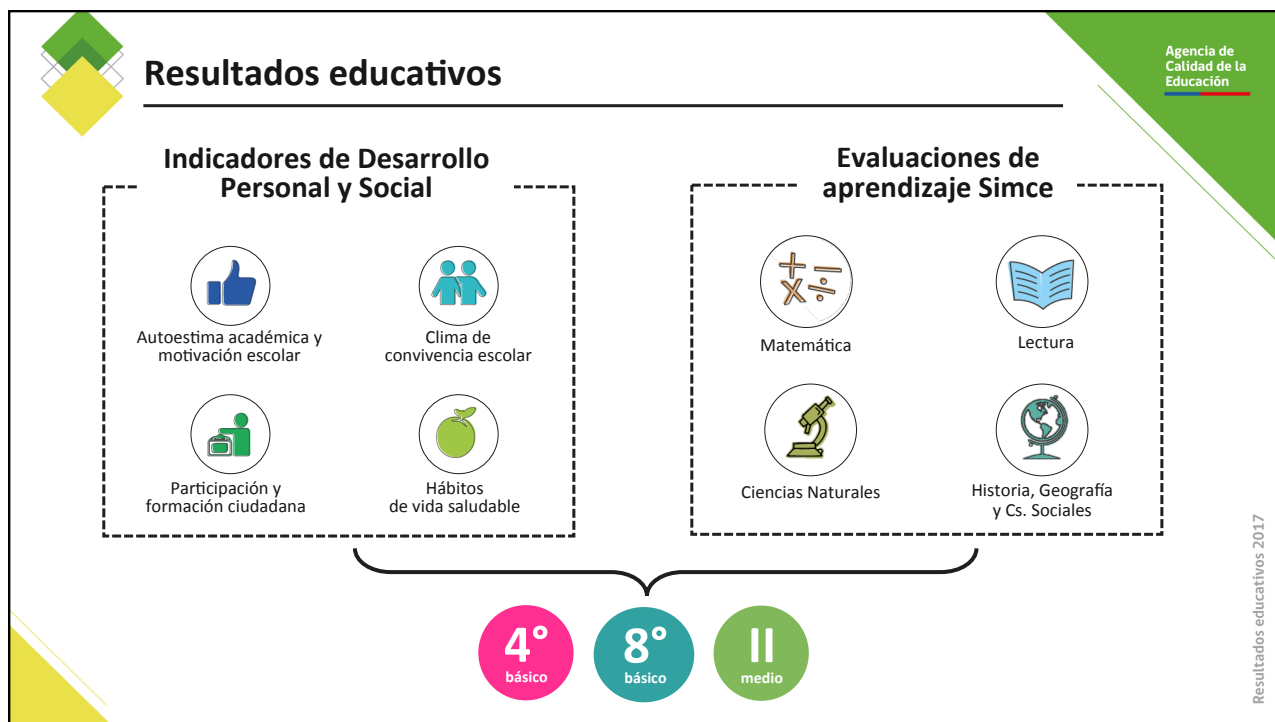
Resultados educativos

Agencia de Calidad de la Educación

Indicadores de Desarrollo Personal y Social

Autoestima académica y motivación escolar

Clima de convivencia escolar

Participación y formación ciudadana

Hábitos de vida saludable

Evaluaciones de aprendizaje Simce

Matemática

Lectura

Ciencias Naturales

Historia, Geografía y Cs. Sociales

4° básico

8° básico

II medio

Resultados educativos 2017